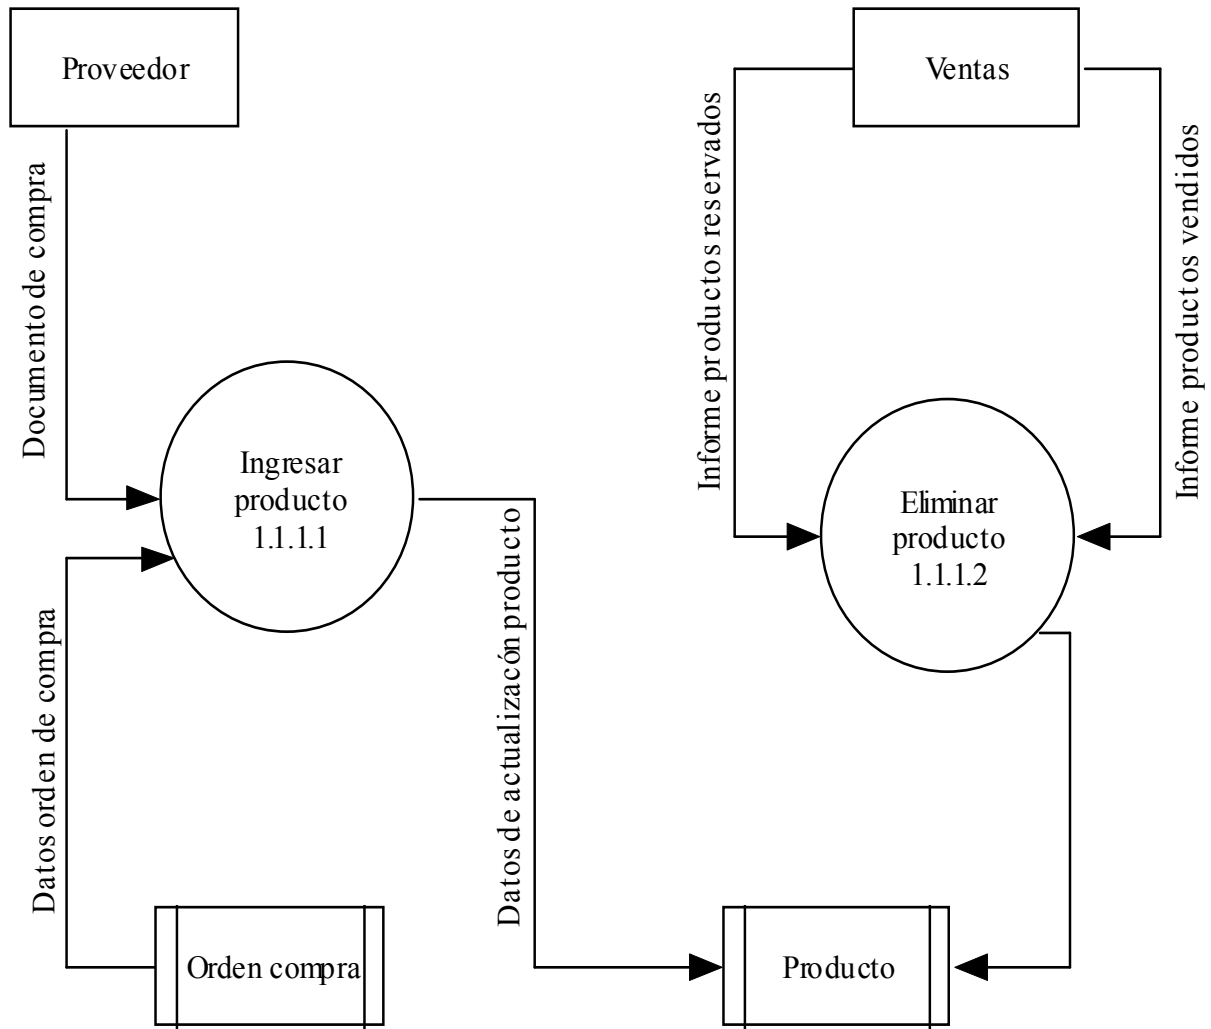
Proveedor

Ventas

Documento de compra

Informe productos reservados

Informe productos vendidos

Ingresar producto 1.1.1.1

Eliminar producto 1.1.1.2

Datos orden de compra

Datos de actualizacón producto

Orden compra

Producto